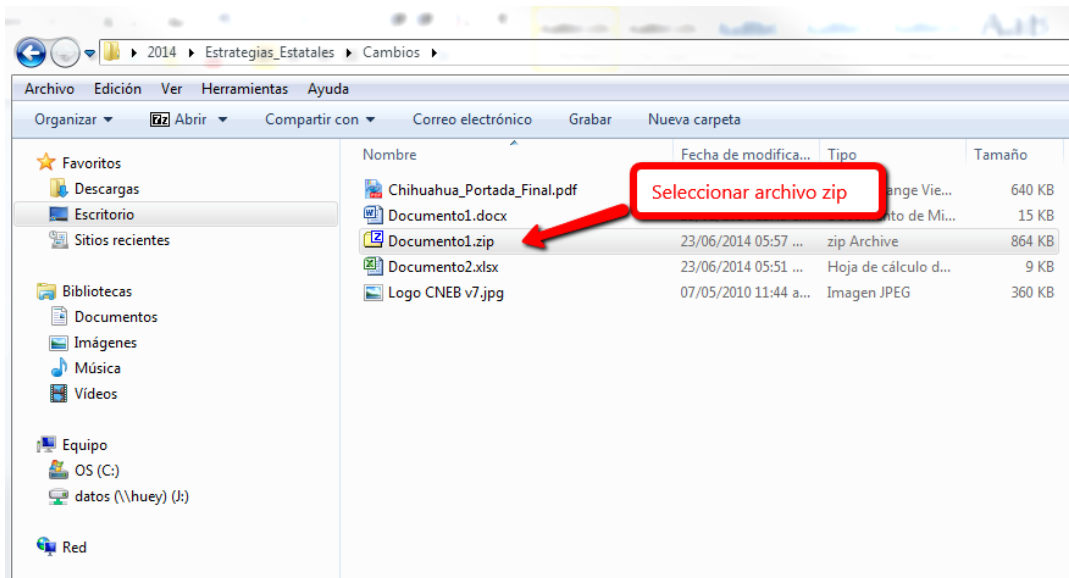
▸ 2014 ▸ Estrategias_Estatales ▸ Cambios ▸

Archivo Edición Ver Herramientas Ayuda

Organizar ▾ Abrir ▾ Compartir con ▾ Correo electrónico Grabar Nueva carpeta

Favoritos
Descargas
Escritorio
Sitios recientes

Bibliotecas
Documentos
Imágenes
Música
Vídeos

Equipo
OS (C:)
datos (\\huey) (J:)

Red

| Nombre | Fecha de modifica... | Tipo | Tamaño |
|---|---|---|---|
| Chihuahua_Portada_Final.pdf | | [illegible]ange Vie... | 640 KB |
| Documento1.docx | | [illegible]to de Mi... | 15 KB |
| Documento1.zip | 23/06/2014 05:57 ... | zip Archive | 864 KB |
| Documento2.xlsx | 23/06/2014 05:51 ... | Hoja de cálculo d... | 9 KB |
| Logo CNEB v7.jpg | 07/05/2010 11:44 a... | Imagen JPEG | 360 KB |

Seleccionar archivo zip